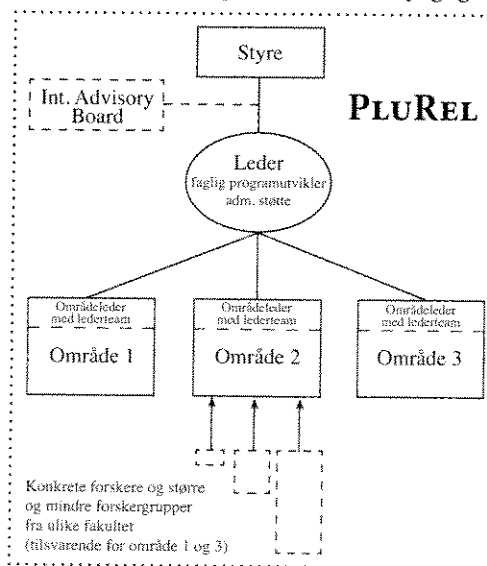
Styre

Int. Advisory Board

PLUREL

Leder
faglig programutvikler
adm. støtte

Områdeleder med lederteam
Område 1

Områdeleder med lederteam
Område 2

Områdeleder med lederteam
Område 3

Konkrete forskere og større og mindre forskergrupper fra ulike fakultet (tilsvarende for område 1 og 3)